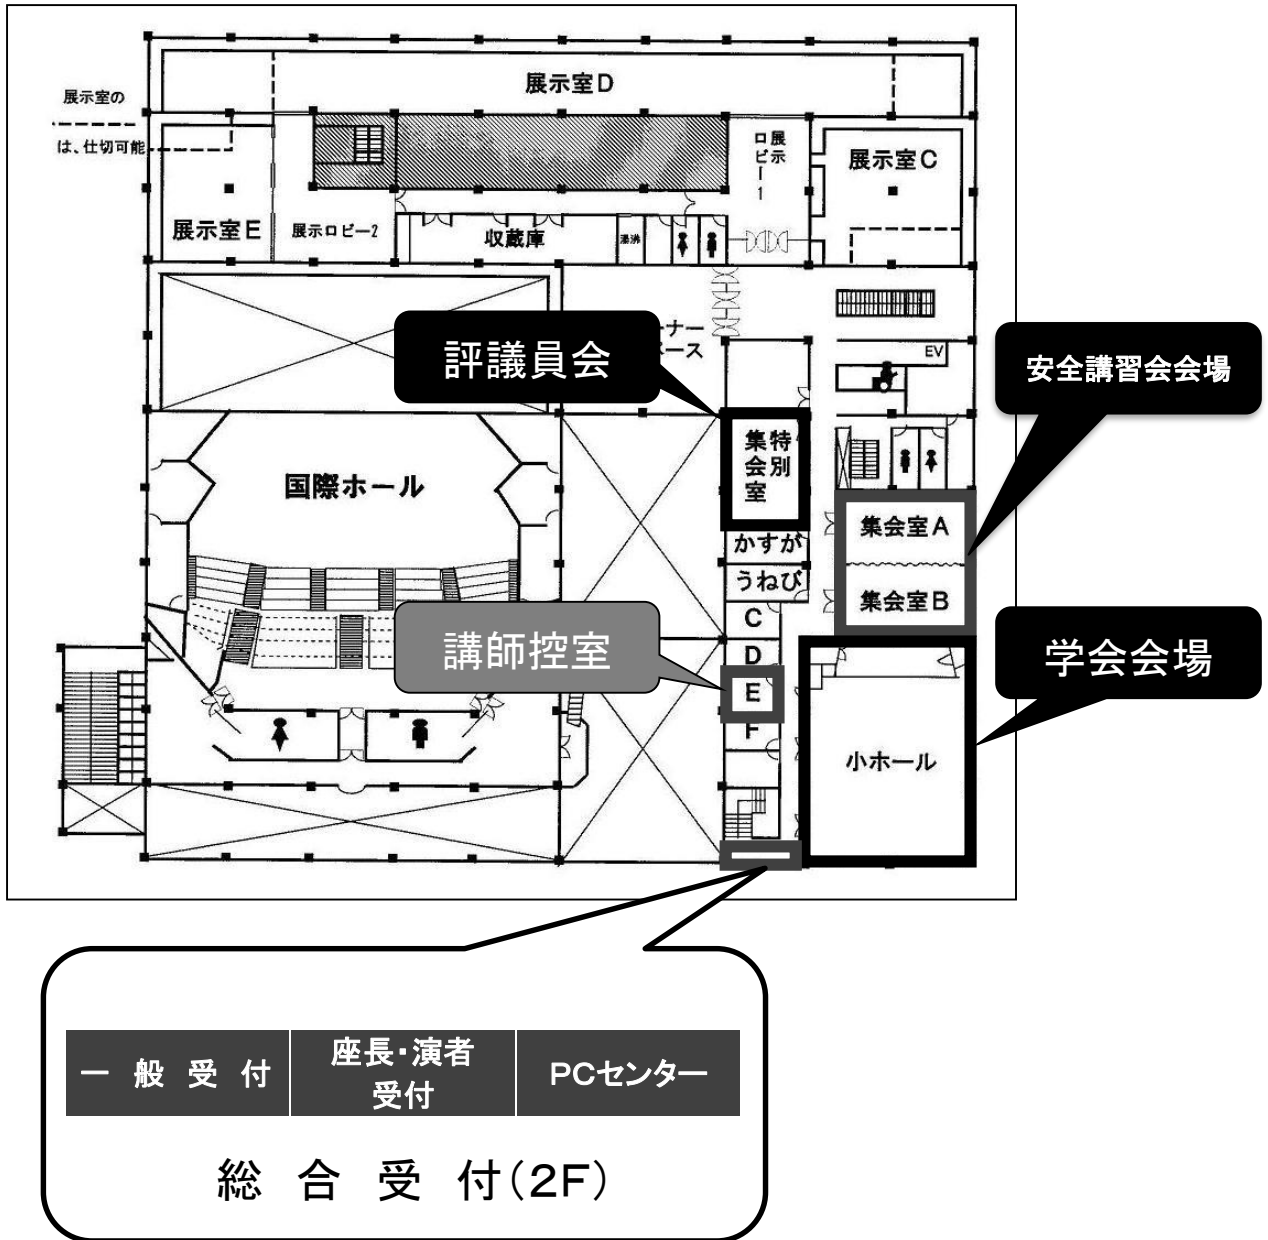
展示室D

展示室の
は、仕切可能

展示ロビー1

展示室C

展示室E

展示ロビー2

収蔵庫

湯沸

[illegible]ナー
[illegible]ース

評議員会

EV

安全講習会会場

特別会集室

国際ホール

かすが

うねび

集会室A

集会室B

C

講師控室

D

E

F

学会会場

小ホール

| 一 般 受 付 | 座長・演者受付 | PCセンター |
|---|---|---|

総 合 受 付(2F)